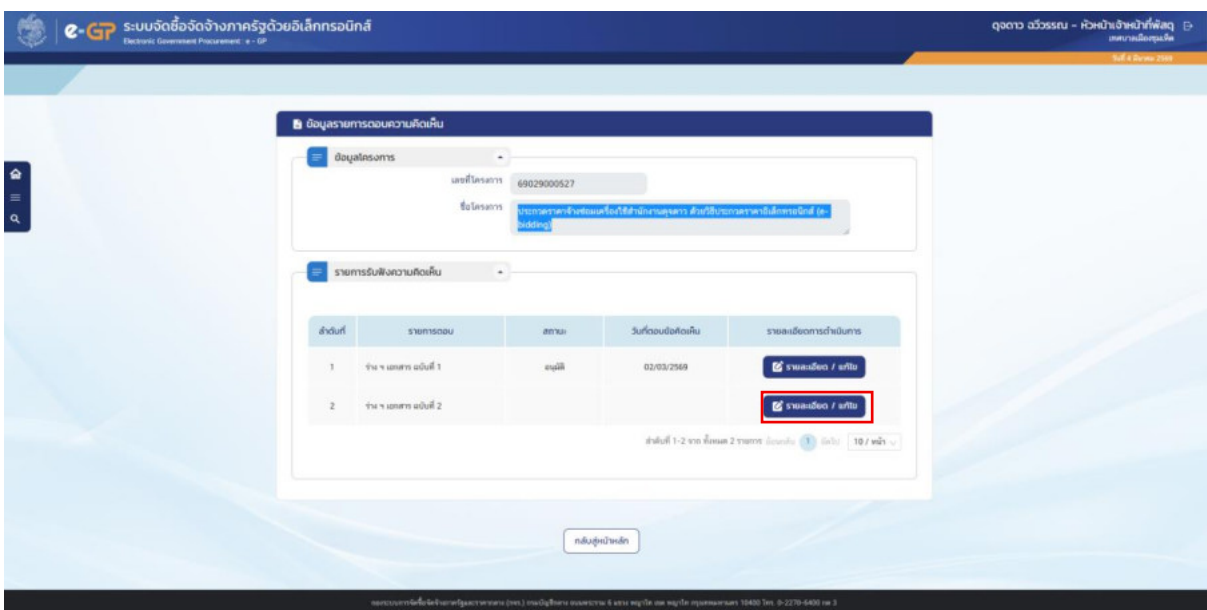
e-GP ระบบจัดซื้อจัดจ้างภาครัฐด้วยอิเล็กทรอนิกส์
Electronic Government Procurement : e - GP

ดุจดาว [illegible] - หัวหน้าเจ้าหน้าที่พัสดุ
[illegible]
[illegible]

ข้อมูลรายการตอบความคิดเห็น

ข้อมูลโครงการ

เลขที่โครงการ 69029000527

ชื่อโครงการ ประกวดราคาจ้าง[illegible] ด้วยวิธีประกวดราคาอิเล็กทรอนิกส์ (e-bidding)

รายการรับฟังความคิดเห็น

| ลำดับที่ | รายการตอบ | สถานะ | วันที่ตอบข้อคิดเห็น | รายละเอียดการดำเนินการ |
|---|---|---|---|---|
| 1 | ร่าง ฯ เอกสาร ฉบับที่ 1 | อนุมัติ | 02/03/2569 | รายละเอียด / แก้ไข |
| 2 | ร่าง ฯ เอกสาร ฉบับที่ 2 | | | รายละเอียด / แก้ไข |

ลำดับที่ 1-2 จาก ทั้งหมด 2 รายการ ย้อนกลับ 1 ถัดไป 10 / หน้า

กลับสู่หน้าหลัก

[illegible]